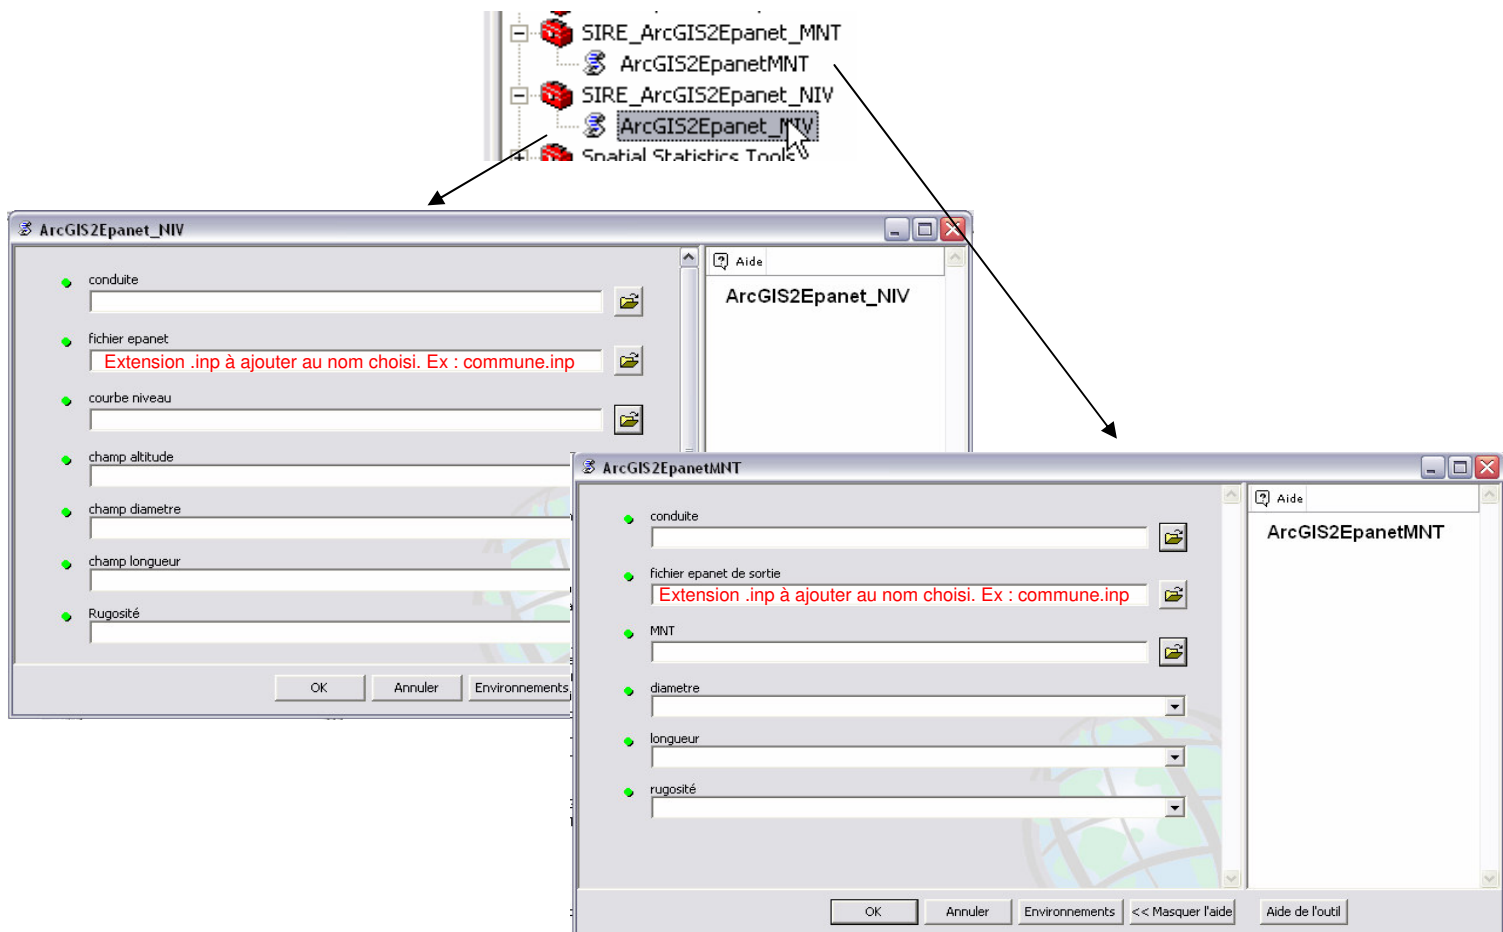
SIRE_ArcGIS2Epanet_MNT
ArcGIS2EpanetMNT
SIRE_ArcGIS2Epanet_NIV
ArcGIS2Epanet_NIV
Spatial Statistics Tools

ArcGIS2Epanet_NIV

conduite

fichier epanet
Extension .inp à ajouter au nom choisi. Ex : commune.inp

courbe niveau

champ altitude

champ diametre

champ longueur

Rugosité

OK
Annuler
Environnements

Aide
ArcGIS2Epanet_NIV

ArcGIS2EpanetMNT

conduite

fichier epanet de sortie
Extension .inp à ajouter au nom choisi. Ex : commune.inp

MNT

diametre

longueur

rugosité

OK
Annuler
Environnements
<< Masquer l'aide
Aide de l'outil

Aide
ArcGIS2EpanetMNT